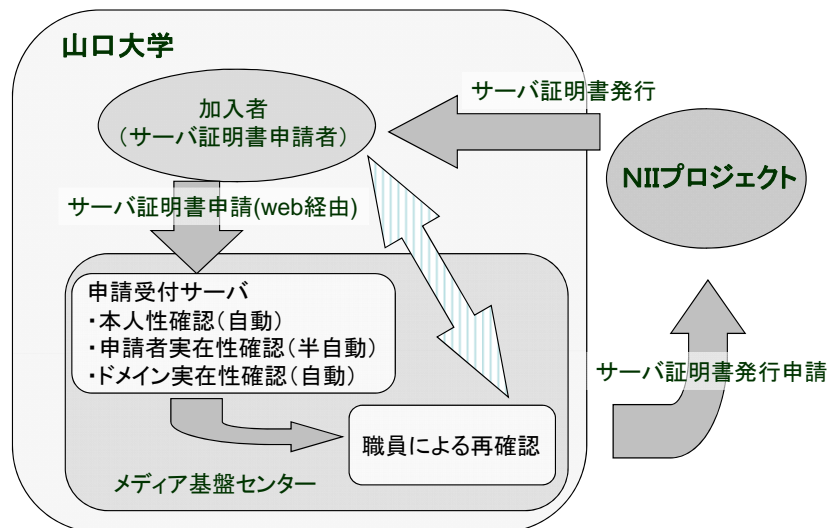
山口大学

加入者
（サーバ証明書申請者）

サーバ証明書発行

NIIプロジェクト

サーバ証明書申請(web経由)

申請受付サーバ
・本人性確認（自動）
・申請者実在性確認（半自動）
・ドメイン実在性確認（自動）

職員による再確認

サーバ証明書発行申請

メディア基盤センター